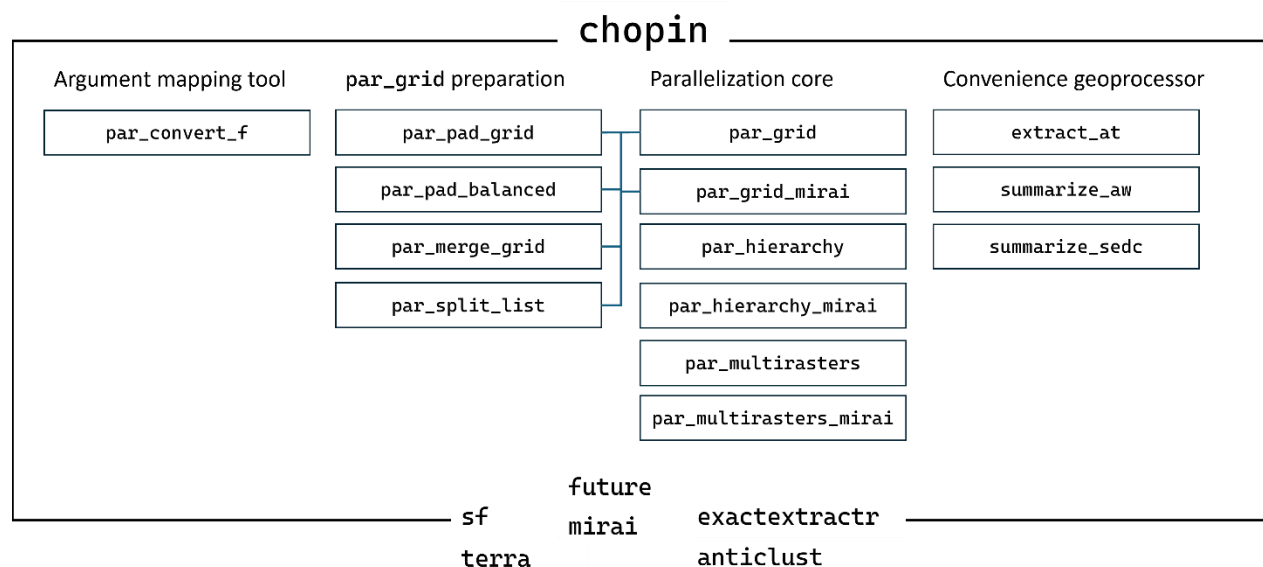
chopin

Argument mapping tool

par_convert_f

par_grid preparation

par_pad_grid

par_pad_balanced

par_merge_grid

par_split_list

Parallelization core

par_grid

par_grid_mirai

par_hierarchy

par_hierarchy_mirai

par_multirasters

par_multirasters_mirai

Convenience geoprocessor

extract_at

summarize_aw

summarize_sedc

sf
terra

future
mirai

exactextractr
anticlust